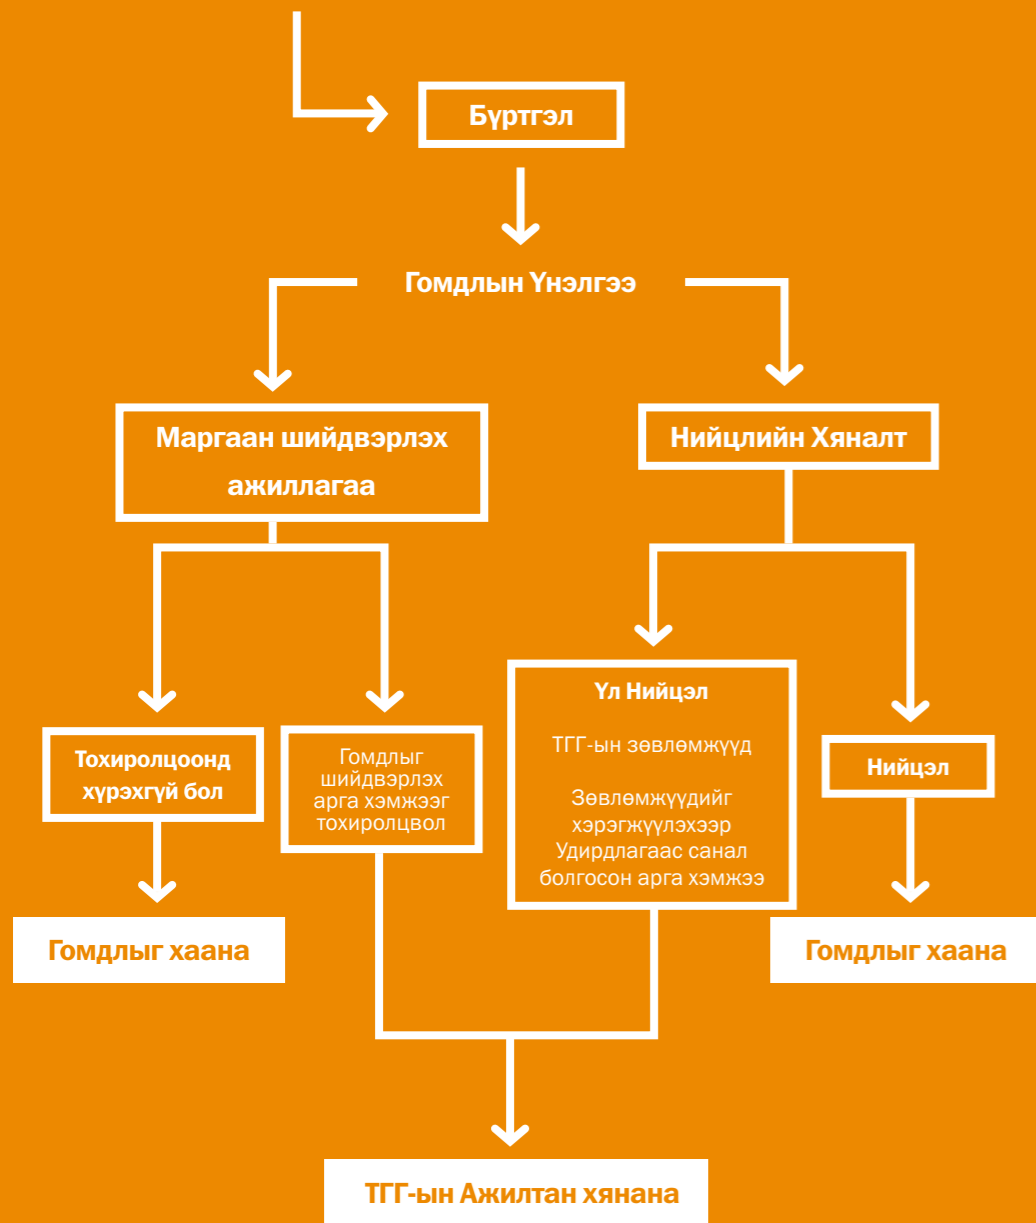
Бүртгэл

Гомдлын Үнэлгээ

Маргаан шийдвэрлэх ажиллагаа

Нийцлийн Хяналт

Тохиролцоонд хүрэхгүй бол

Гомдлыг шийдвэрлэх арга хэмжээг тохиролцвол

Үл Нийцэл

ТГГ-ын зөвлөмжүүд

Зөвлөмжүүдийг хэрэгжүүлэхээр Удирдлагаас санал болгосон арга хэмжээ

Нийцэл

Гомдлыг хаана

Гомдлыг хаана

ТГГ-ын Ажилтан хянана